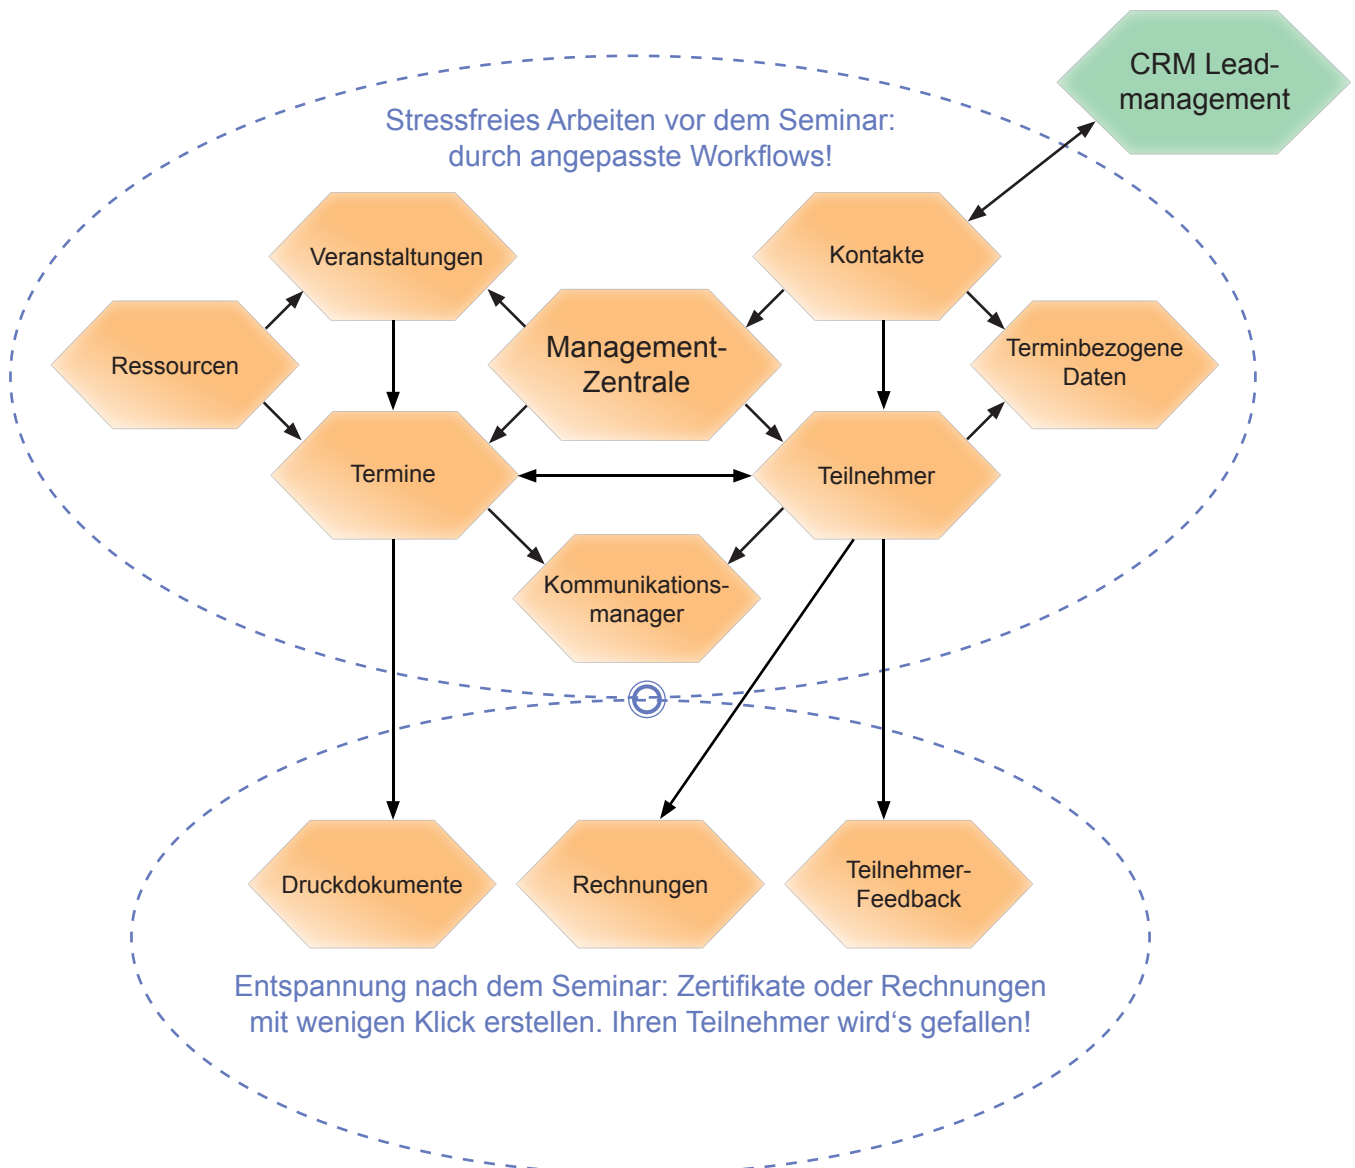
CRM Leadmanagement

Stressfreies Arbeiten vor dem Seminar: durch angepasste Workflows!

Veranstaltungen

Kontakte

Ressourcen

Management-Zentrale

Terminbezogene Daten

Termine

Teilnehmer

Kommunikationsmanager

Druckdokumente

Rechnungen

Teilnehmer-Feedback

Entspannung nach dem Seminar: Zertifikate oder Rechnungen mit wenigen Klick erstellen. Ihren Teilnehmer wird‘s gefallen!